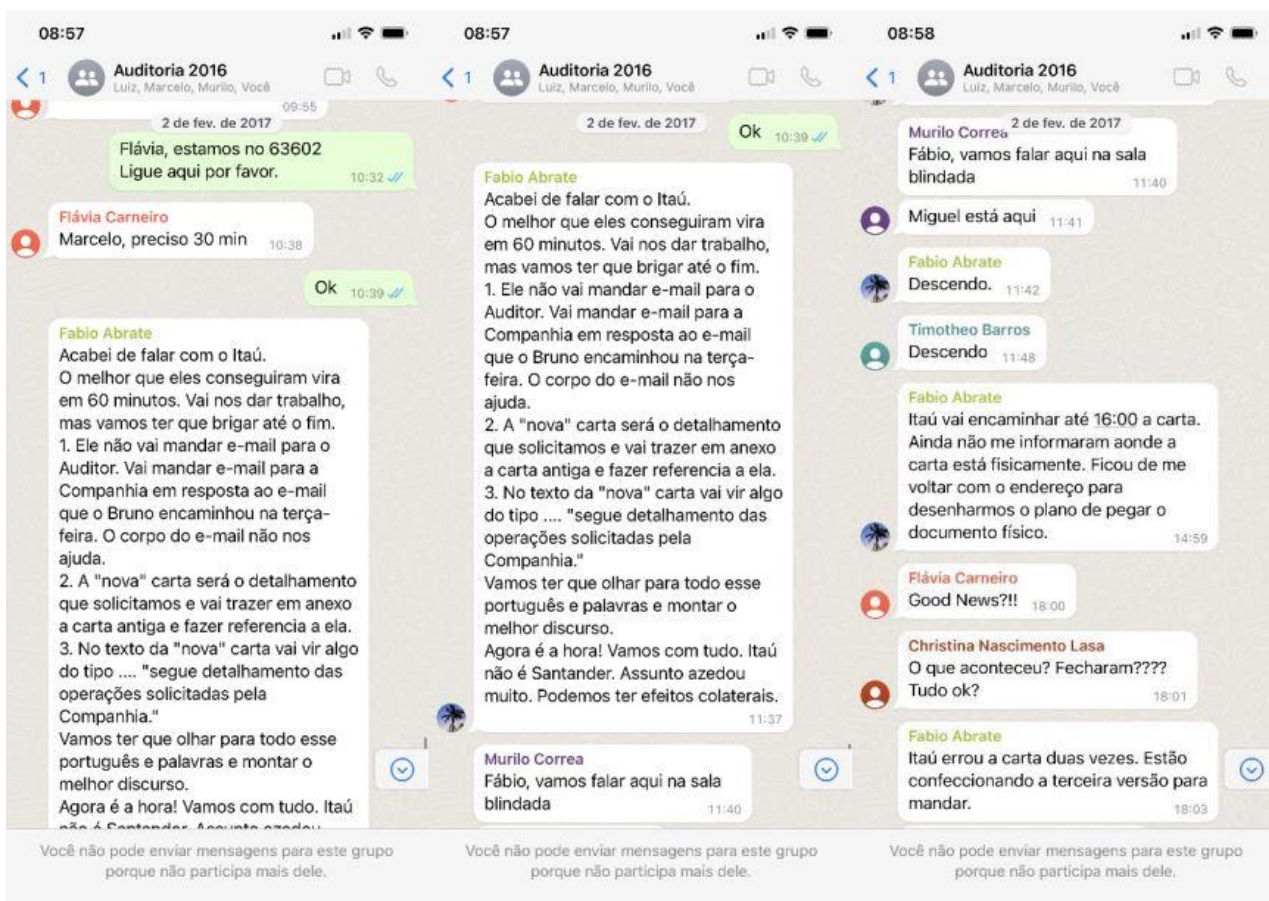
08:57

< 1 Auditoria 2016
Luiz, Marcelo, Murilo, Você

09:55

2 de fev. de 2017

Flávia, estamos no 63602
Ligue aqui por favor. 10:32

Flávia Carneiro
Marcelo, preciso 30 min 10:38

Ok 10:39

Fabio Abrate
Acabei de falar com o Itaú.
O melhor que eles conseguiram vira em 60 minutos. Vai nos dar trabalho, mas vamos ter que brigar até o fim.
1. Ele não vai mandar e-mail para o Auditor. Vai mandar e-mail para a Companhia em resposta ao e-mail que o Bruno encaminhou na terça-feira. O corpo do e-mail não nos ajuda.
2. A "nova" carta será o detalhamento que solicitamos e vai trazer em anexo a carta antiga e fazer referencia a ela.
3. No texto da "nova" carta vai vir algo do tipo .... "segue detalhamento das operações solicitadas pela Companhia."
Vamos ter que olhar para todo esse português e palavras e montar o melhor discurso.
Agora é a hora! Vamos com tudo. Itaú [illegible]

Você não pode enviar mensagens para este grupo porque não participa mais dele.

08:57

< 1 Auditoria 2016
Luiz, Marcelo, Murilo, Você

2 de fev. de 2017

Ok 10:39

Fabio Abrate
Acabei de falar com o Itaú.
O melhor que eles conseguiram vira em 60 minutos. Vai nos dar trabalho, mas vamos ter que brigar até o fim.
1. Ele não vai mandar e-mail para o Auditor. Vai mandar e-mail para a Companhia em resposta ao e-mail que o Bruno encaminhou na terça-feira. O corpo do e-mail não nos ajuda.
2. A "nova" carta será o detalhamento que solicitamos e vai trazer em anexo a carta antiga e fazer referencia a ela.
3. No texto da "nova" carta vai vir algo do tipo .... "segue detalhamento das operações solicitadas pela Companhia."
Vamos ter que olhar para todo esse português e palavras e montar o melhor discurso.
Agora é a hora! Vamos com tudo. Itaú não é Santander. Assunto azedou muito. Podemos ter efeitos colaterais. 11:37

Murilo Correa
Fábio, vamos falar aqui na sala blindada 11:40

Você não pode enviar mensagens para este grupo porque não participa mais dele.

08:58

< 1 Auditoria 2016
Luiz, Marcelo, Murilo, Você

Murilo Correa 2 de fev. de 2017
Fábio, vamos falar aqui na sala blindada 11:40

Miguel está aqui 11:41

Fabio Abrate
Descendo. 11:42

Timotheo Barros
Descendo 11:48

Fabio Abrate
Itaú vai encaminhar até 16:00 a carta. Ainda não me informaram aonde a carta está fisicamente. Ficou de me voltar com o endereço para desenharmos o plano de pegar o documento físico. 14:59

Flávia Carneiro
Good News?!! 18:00

Christina Nascimento Lasa
O que aconteceu? Fecharam???? Tudo ok? 18:01

Fabio Abrate
Itaú errou a carta duas vezes. Estão confeccionando a terceira versão para mandar. 18:03

Você não pode enviar mensagens para este grupo porque não participa mais dele.